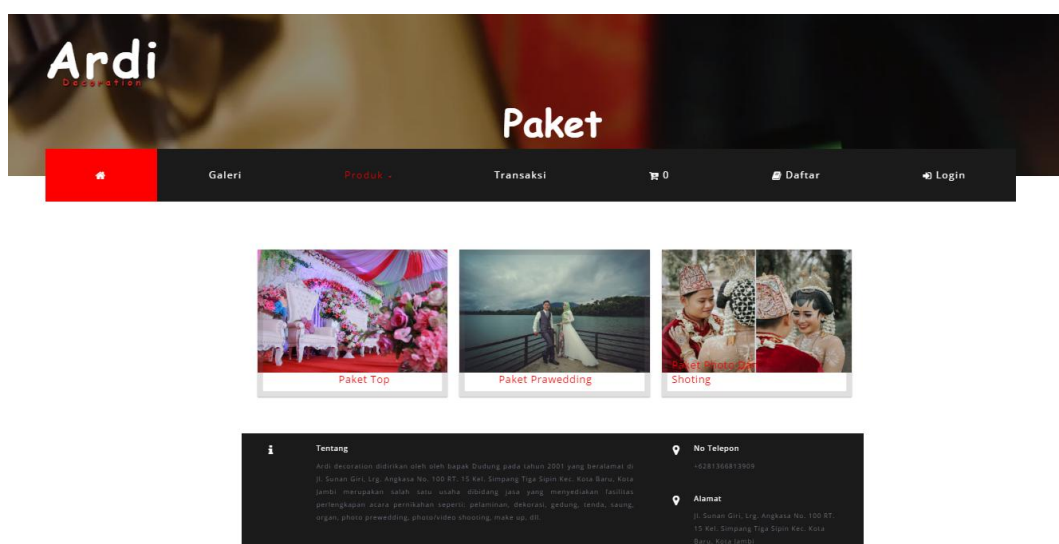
Ardi
Decoration

Paket

Galeri
Produk
Transaksi
0
Daftar
Login

Paket Top
Paket Prawedding
Paket Photo Pre Shoting

Tentang
Ardi decoration didirikan oleh oleh bapak Dudung pada tahun 2001 yang beralamat di Jl. Sunan Giri, Lrg. Angkasa No. 100 RT. 15 Kel. Simpang Tiga Sipin Kec. Kota Baru, Kota Jambi merupakan salah satu usaha dibidang jasa yang menyediakan fasilitas perlengkapan acara pernikahan seperti: pelaminan, dekorasi, gedung, tenda, saung, organ, photo prewedding, photo/video shooting, make up, dll.

No Telepon
+6281366813909

Alamat
Jl. Sunan Giri, Lrg. Angkasa No. 100 RT. 15 Kel. Simpang Tiga Sipin Kec. Kota Baru, Kota Jambi